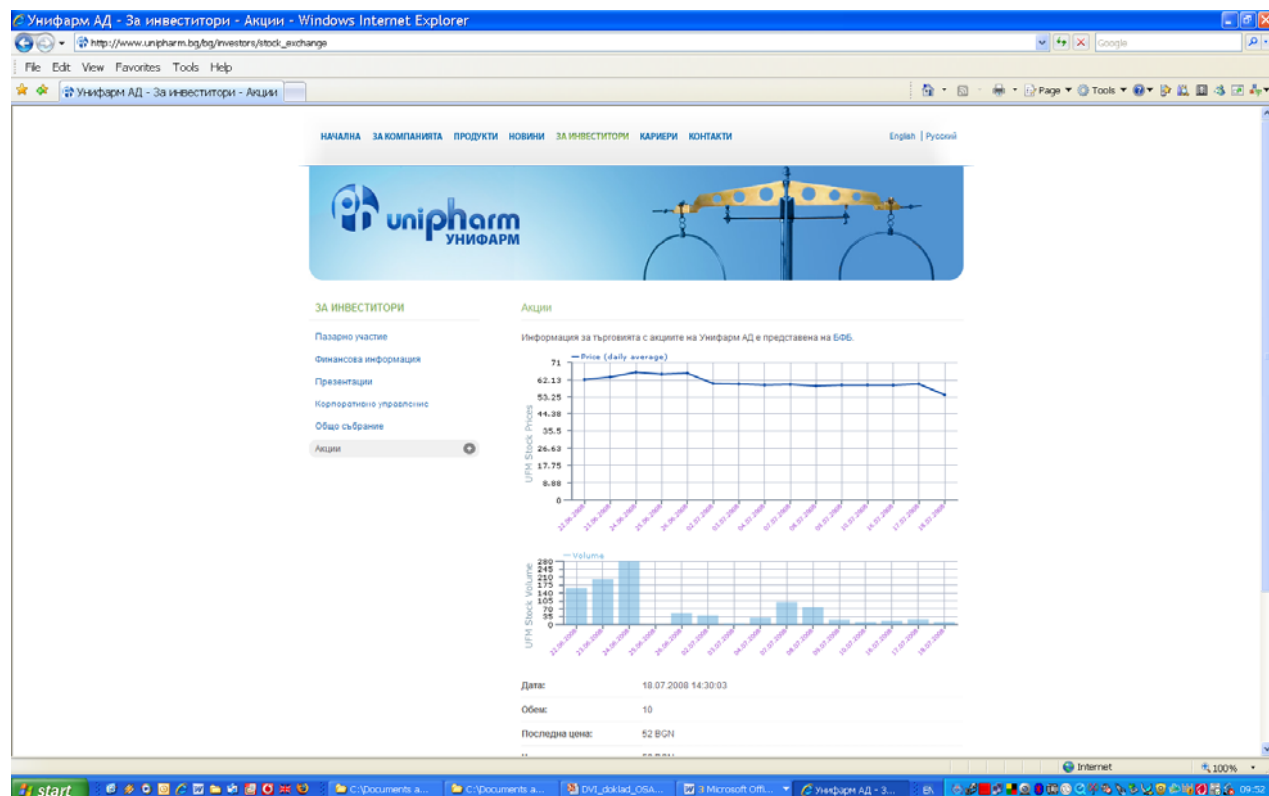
Унифарм АД - За инвеститори - Акции - Windows Internet Explorer

http://www.unipharm.bg/bg/investors/stock_exchange

Google

File Edit View Favorites Tools Help

Унифарм АД - За инвеститори - Акции

Page ▾ Tools ▾

НАЧАЛНА ЗА КОМПАНИЯТА ПРОДУКТИ НОВИНИ ЗА ИНВЕСТИТОРИ КАРИЕРИ КОНТАКТИ

English | Русский

unipharm УНИФАРМ

ЗА ИНВЕСТИТОРИ

Пазарно участие

Финансова информация

Презентации

Корпоративно управление

Общо събрание

Акции

Акции

Информация за търговията с акциите на Унифарм АД е представена на БФБ.

Price (daily average)

UFM Stock Prices

71
62.13
53.25
44.38
35.5
26.63
17.75
8.88
0

22.06.2008 23.06.2008 24.06.2008 25.06.2008 26.06.2008 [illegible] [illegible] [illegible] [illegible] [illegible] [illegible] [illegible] 14.07.2008 17.07.2008 18.07.2008

Volume

UFM Stock Volume

280
245
210
175
140
105
70
35
0

22.06.2008 23.06.2008 24.06.2008 25.06.2008 26.06.2008 02.07.2008 03.07.2008 04.07.2008 10.07.2008 08.07.2008 09.07.2008 10.07.2008 14.07.2008 17.07.2008 18.07.2008

Дата: 18.07.2008 14:30:03

Обем: 10

Последна цена: 52 BGN

Internet 100%

start C:\Documents a... C:\Documents a... DVI_doklad_OSA... 3 Microsoft Offi... Унифарм АД - 3... EN 09:52